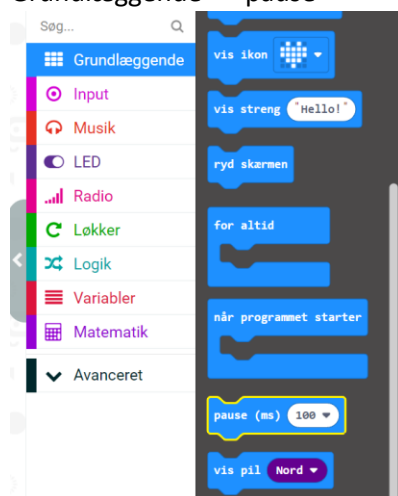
Grundlæggende – pause

Søg...

Grundlæggende
Input
Musik
LED
Radio
Løkker
Logik
Variabler
Matematik
Avanceret

vis ikon
vis streng "Hello!"
ryd skærmen
for altid
når programmet starter
pause (ms) 100
vis pil Nord